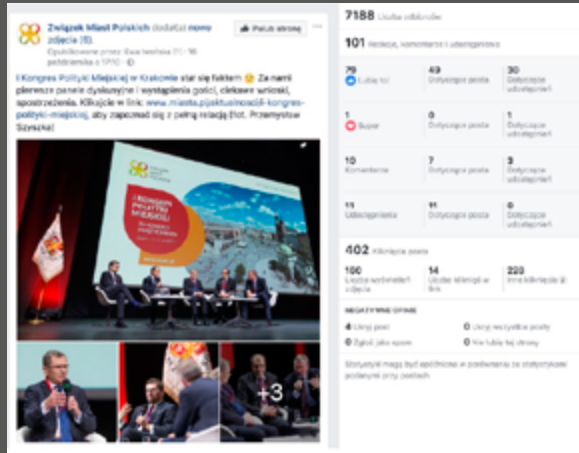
Związek Miast Polskich dodał(a) nowe zdjęcie (6).

Opublikowane przez: Ewa Iwańska 21.06 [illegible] o 17:10

Polub stronę

I Kongres Polityki Miejskiej w Krakowie stał się faktem 🙂 Za nami pierwsze panele dyskusyjne i wystąpienia gości, ciekawe wnioski, spostrzeżenia. Kliknijcie w link: www.miasta.pl/aktualnosci/i-kongres-polityki-miejskiej, aby zapoznać się z pełną relacją (fot. Przemysław Szyszka)

I KONGRES POLITYKI MIEJSKIEJ

+3

7188 Liczba odbiorców

101 Reakcje, komentarze i udostępnienia

| 79 Lubię to! | 49 Dotyczące posta | 30 Dotyczące udostępnień |
|---|---|---|
| 1 Super | 0 Dotyczące posta | 1 Dotyczące udostępnień |
| 10 Komentarze | 7 Dotyczące posta | 3 Dotyczące udostępnień |
| 11 Udostępnienia | 11 Dotyczące posta | 0 Dotyczące udostępnień |

402 Kliknięcia posta

| 160 Liczba wyświetleń zdjęcia | 14 Liczba kliknięć w link | 228 Inne kliknięcia |
|---|---|---|

NEGATYWNE OPINIE

4 Ukryj post | 0 Ukryj wszystkie posty
0 Zgłoś jako spam | 0 Nie lubię tej strony

Statystyki mogą być opóźnione w porównaniu ze statystykami podanymi przy postach.